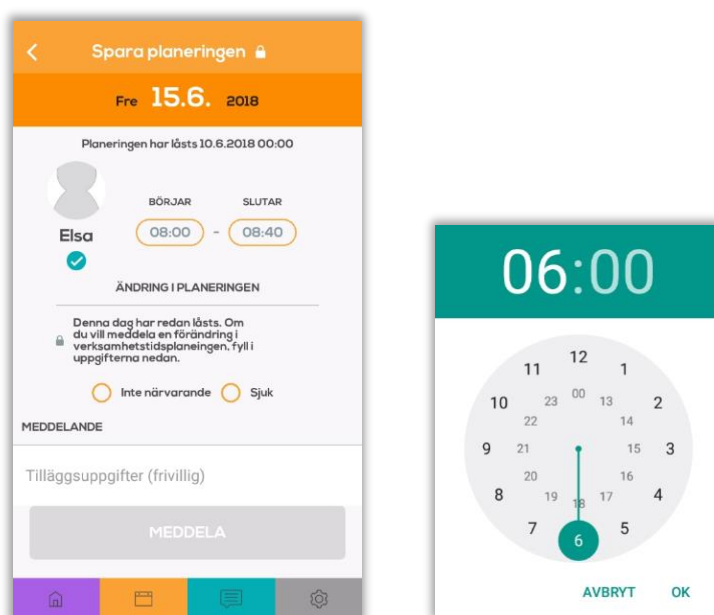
Spara planeringen

Fre 15.6. 2018

Planeringen har låsts 10.6.2018 00:00

Elsa

BÖRJAR SLUTAR

08:00 - 08:40

ÄNDRING I PLANERINGEN

Denna dag har redan låsts. Om du vill meddela en förändring i verksamhetstidsplaneringen, fyll i uppgifterna nedan.

Inte närvarande Sjuk

MEDDELANDE

Tilläggsuppgifter (frivillig)

MEDDELA

06:00

12
11 1
10 2
9 3
8 4
7 5
6
00
23 13
22 14
21 15
20 16
19 17
18

AVBRYT OK